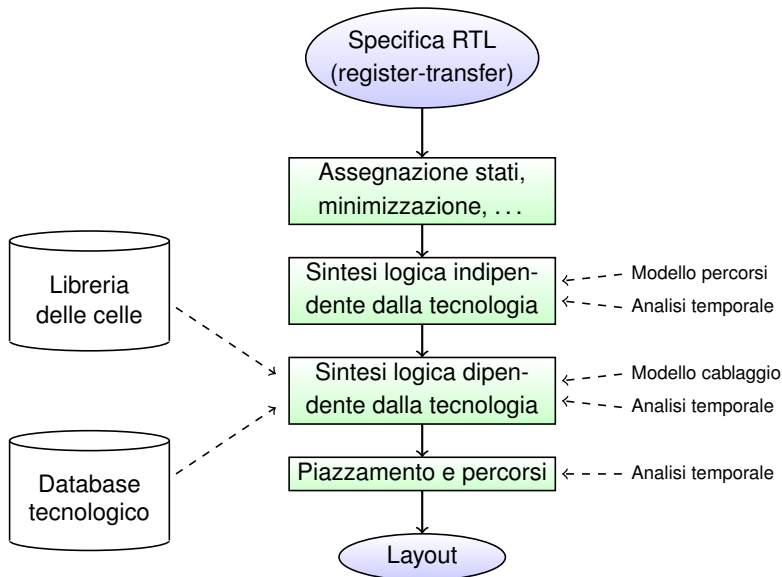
Specifica RTL (register-transfer)

Assegnazione stati, minimizzazione, . . .

Libreria delle celle

Sintesi logica indipendente dalla tecnologia

Modello percorsi

Analisi temporale

Sintesi logica dipendente dalla tecnologia

Modello cablaggio

Analisi temporale

Database tecnologico

Piazzamento e percorsi

Analisi temporale

Layout